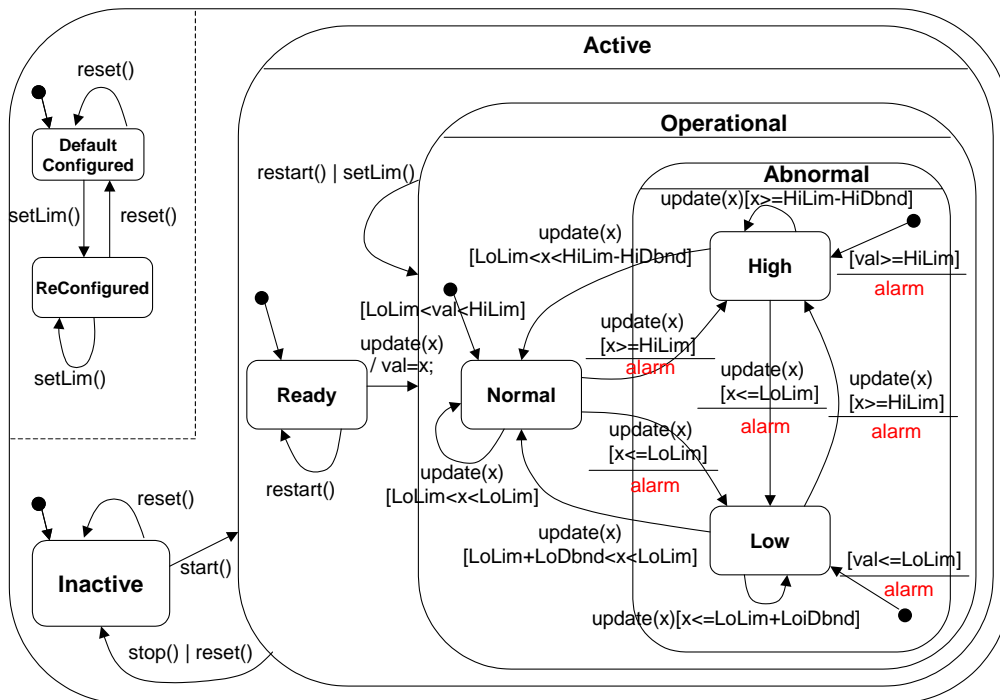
Active

Operational

Abnormal

reset()

Default Configured

setLim()

reset()

ReConfigured

setLim()

restart() | setLim()

update(x)[x>=HiLim-HiDbnd]

update(x)
[LoLim<x<HiLim-HiDbnd]

High

[val>=HiLim]
alarm

[LoLim<val<HiLim]

update(x)
[x>=HiLim]
alarm

update(x)
/ val=x;

Ready

Normal

update(x)
[x<=LoLim]
alarm

update(x)
[x>=HiLim]
alarm

update(x)
[x<=LoLim]
alarm

update(x)
[LoLim<x<LoLim]

restart()

reset()

update(x)
[LoLim+LoDbnd<x<LoLim]

Low

[val<=LoLim]
alarm

Inactive

start()

stop() | reset()

update(x)[x<=LoLim+LoiDbnd]